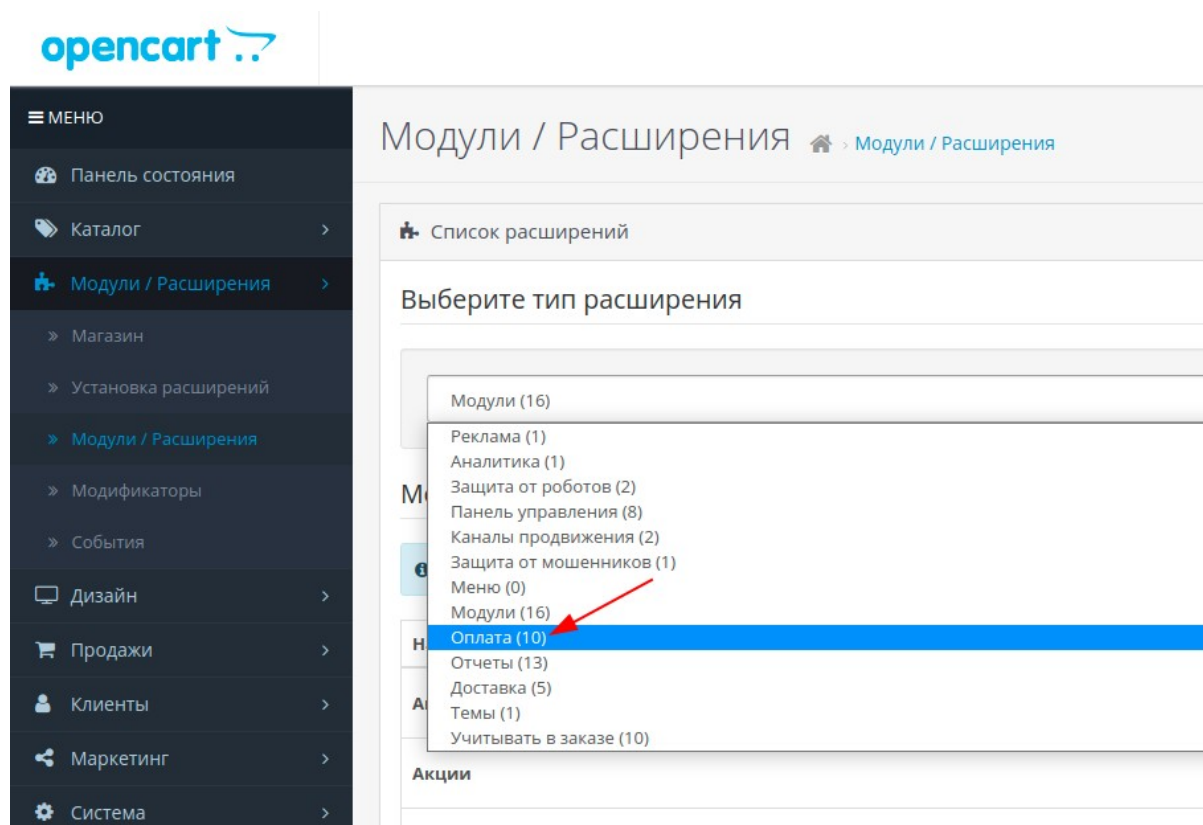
opencart

≡ МЕНЮ

Панель состояния

Каталог

Модули / Расширения

» Магазин

» Установка расширений

» Модули / Расширения

» Модификаторы

» События

Дизайн

Продажи

Клиенты

Маркетинг

Система

Модули / Расширения > Модули / Расширения

Список расширений

Выберите тип расширения

Модули (16)

Реклама (1)
Аналитика (1)
Защита от роботов (2)
Панель управления (8)
Каналы продвижения (2)
Защита от мошенников (1)
Меню (0)
Модули (16)
Оплата (10)
Отчеты (13)
Доставка (5)
Темы (1)
Учитывать в заказе (10)

Мо

Н

А

Акции